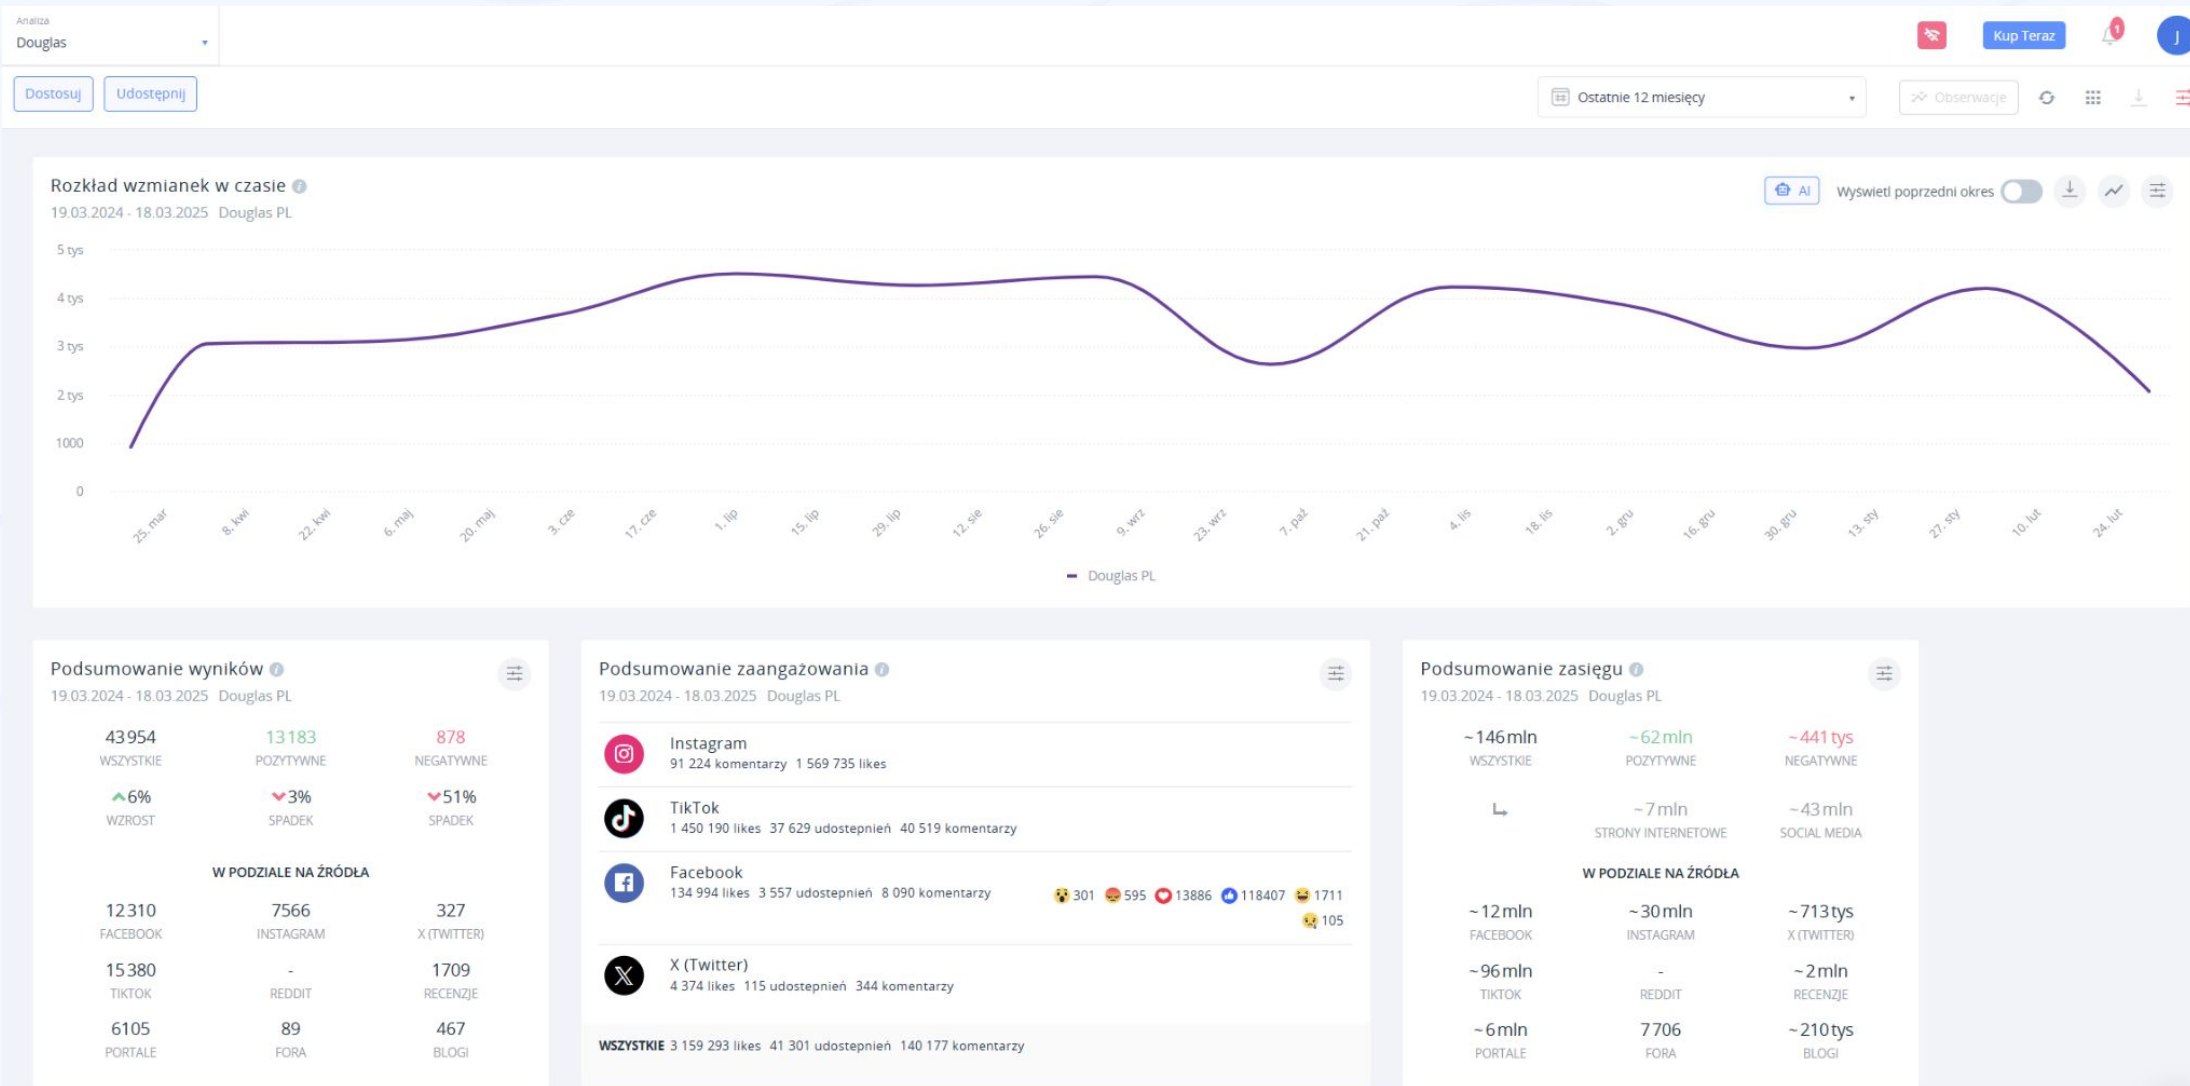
Analiza
Douglas

Kup Teraz

1

J

Dostosuj Udostępnij

Ostatnie 12 miesięcy

Obserwacje

Rozkład wzmianek w czasie
19.03.2024 - 18.03.2025 Douglas PL

AI Wyświetl poprzedni okres

5 tys
4 tys
3 tys
2 tys
1000
0

25. mar 8. kwi 22. kwi 6. maj 20. maj 3. cze 17. cze 1. lip 15. lip 29. lip 12. sie 26. sie 9. wrz 23. wrz 7. paź 21. paź 4. lis 18. lis 2. gru 16. gru 30. gru 13. sty 27. sty 10. lut 24. lut

Douglas PL

Podsumowanie wyników
19.03.2024 - 18.03.2025 Douglas PL

| 43954 | 13183 | 878 |
|---|---|---|
| WSZYSTKIE | POZYTYWNE | NEGATYWNE |
| 6% | 3% | 51% |
| WZROST | SPADEK | SPADEK |

W PODZIALE NA ŹRÓDŁA

| 12310 | 7566 | 327 |
|---|---|---|
| FACEBOOK | INSTAGRAM | X (TWITTER) |
| 15380 | - | 1709 |
| TIKTOK | REDDIT | RECENZJE |
| 6105 | 89 | 467 |
| PORTALE | FORA | BLOGI |

Podsumowanie zaangażowania
19.03.2024 - 18.03.2025 Douglas PL

Instagram
91 224 komentarzy 1 569 735 likes

TikTok
1 450 190 likes 37 629 udostepnień 40 519 komentarzy

Facebook
134 994 likes 3 557 udostepnień 8 090 komentarzy
301 595 13886 118407 1711 105

X (Twitter)
4 374 likes 115 udostepnień 344 komentarzy

WSZYSTKIE 3 159 293 likes 41 301 udostepnień 140 177 komentarzy

Podsumowanie zasięgu
19.03.2024 - 18.03.2025 Douglas PL

| ~146mln | ~62mln | ~441tys |
|---|---|---|
| WSZYSTKIE | POZYTYWNE | NEGATYWNE |
| | ~7mln | ~43mln |
| | STRONY INTERNETOWE | SOCIAL MEDIA |

W PODZIALE NA ŹRÓDŁA

| ~12mln | ~30mln | ~713tys |
|---|---|---|
| FACEBOOK | INSTAGRAM | X (TWITTER) |
| ~96mln | - | ~2mln |
| TIKTOK | REDDIT | RECENZJE |
| ~6mln | 7706 | ~210tys |
| PORTALE | FORA | BLOGI |